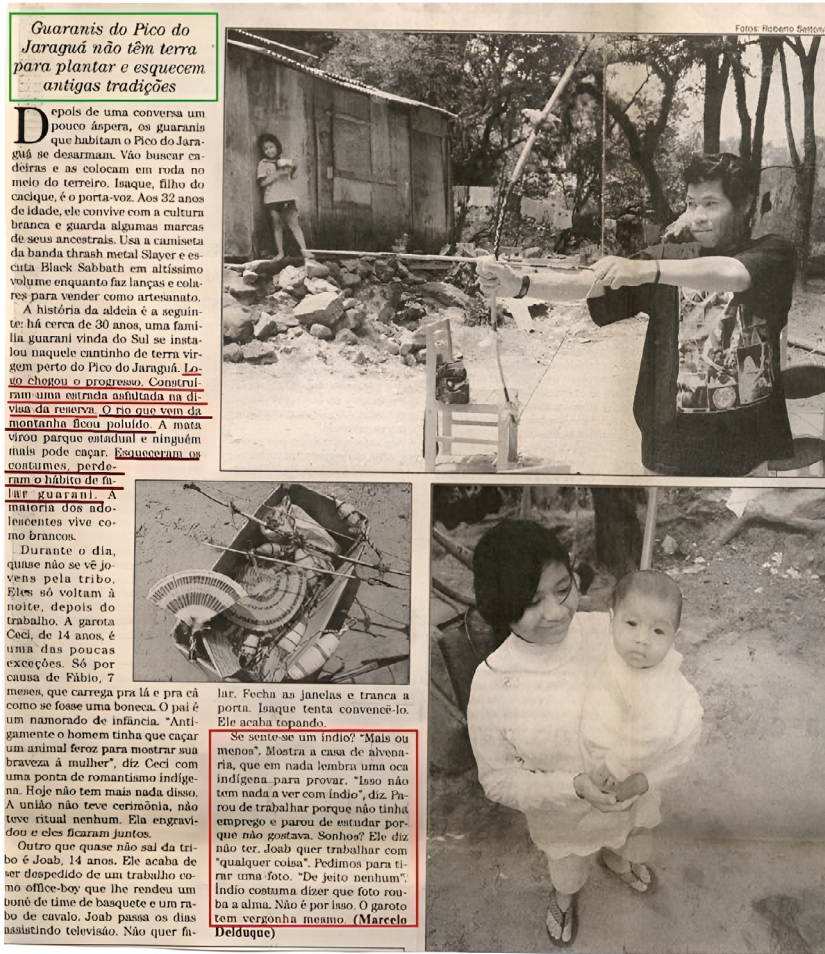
Guaranis do Pico do Jaraguá não têm terra para plantar e esquecem antigas tradições

Fotos: Roberto Setton

Depois de uma conversa um pouco áspera, os guaranis que habitam o Pico do Jaraguá se desarmam. Vão buscar cadeiras e as colocam em roda no meio do terreiro. Isaque, filho do cacique, é o porta-voz. Aos 32 anos de idade, ele convive com a cultura branca e guarda algumas marcas de seus ancestrais. Usa a camiseta da banda thrash metal Slayer e escuta Black Sabbath em altíssimo volume enquanto faz lanças e colares para vender como artesanato.

A história da aldeia é a seguinte: há cerca de 30 anos, uma família guarani vinda do Sul se instalou naquele cantinho de terra virgem perto do Pico do Jaraguá. Logo chegou o progresso. Construíram uma estrada asfaltada na divisa da reserva. O rio que vem da montanha ficou poluído. A mata virou parque estadual e ninguém mais pode caçar. Esqueceram os costumes, perderam o hábito de falar guarani. A maioria dos adolescentes vive como brancos.

Durante o dia, quase não se vê jovens pela tribo. Eles só voltam à noite, depois do trabalho. A garota Ceci, de 14 anos, é uma das poucas exceções. Só por causa de Fábio, 7 meses, que carrega pra lá e pra cá como se fosse uma boneca. O pai é um namorado de infância. "Antigamente o homem tinha que caçar um animal feroz para mostrar sua braveza à mulher", diz Ceci com uma ponta de romantismo indígena. Hoje não tem mais nada disso. A união não teve cerimônia, não teve ritual nenhum. Ela engravidou e eles ficaram juntos.

Outro que quase não sai da tribo é Joab, 14 anos. Ele acaba de ser despedido de um trabalho como office-boy que lhe rendeu um boné de time de basquete e um rabo de cavalo. Joab passa os dias assistindo televisão. Não quer falar. Fecha as janelas e tranca a porta. Isaque tenta convencê-lo. Ele acaba topando.

Se sente-se um índio? "Mais ou menos". Mostra a casa de alvenaria, que em nada lembra uma oca indígena para provar. "Isso não tem nada a ver com índio", diz. Parou de trabalhar porque não tinha emprego e parou de estudar porque não gostava. Sonhos? Ele diz não ter. Joab quer trabalhar com "qualquer coisa". Pedimos para tirar uma foto. "De jeito nenhum". Índio costuma dizer que foto rouba a alma. Não é por isso. O garoto tem vergonha mesmo. (Marcelo Delduque)